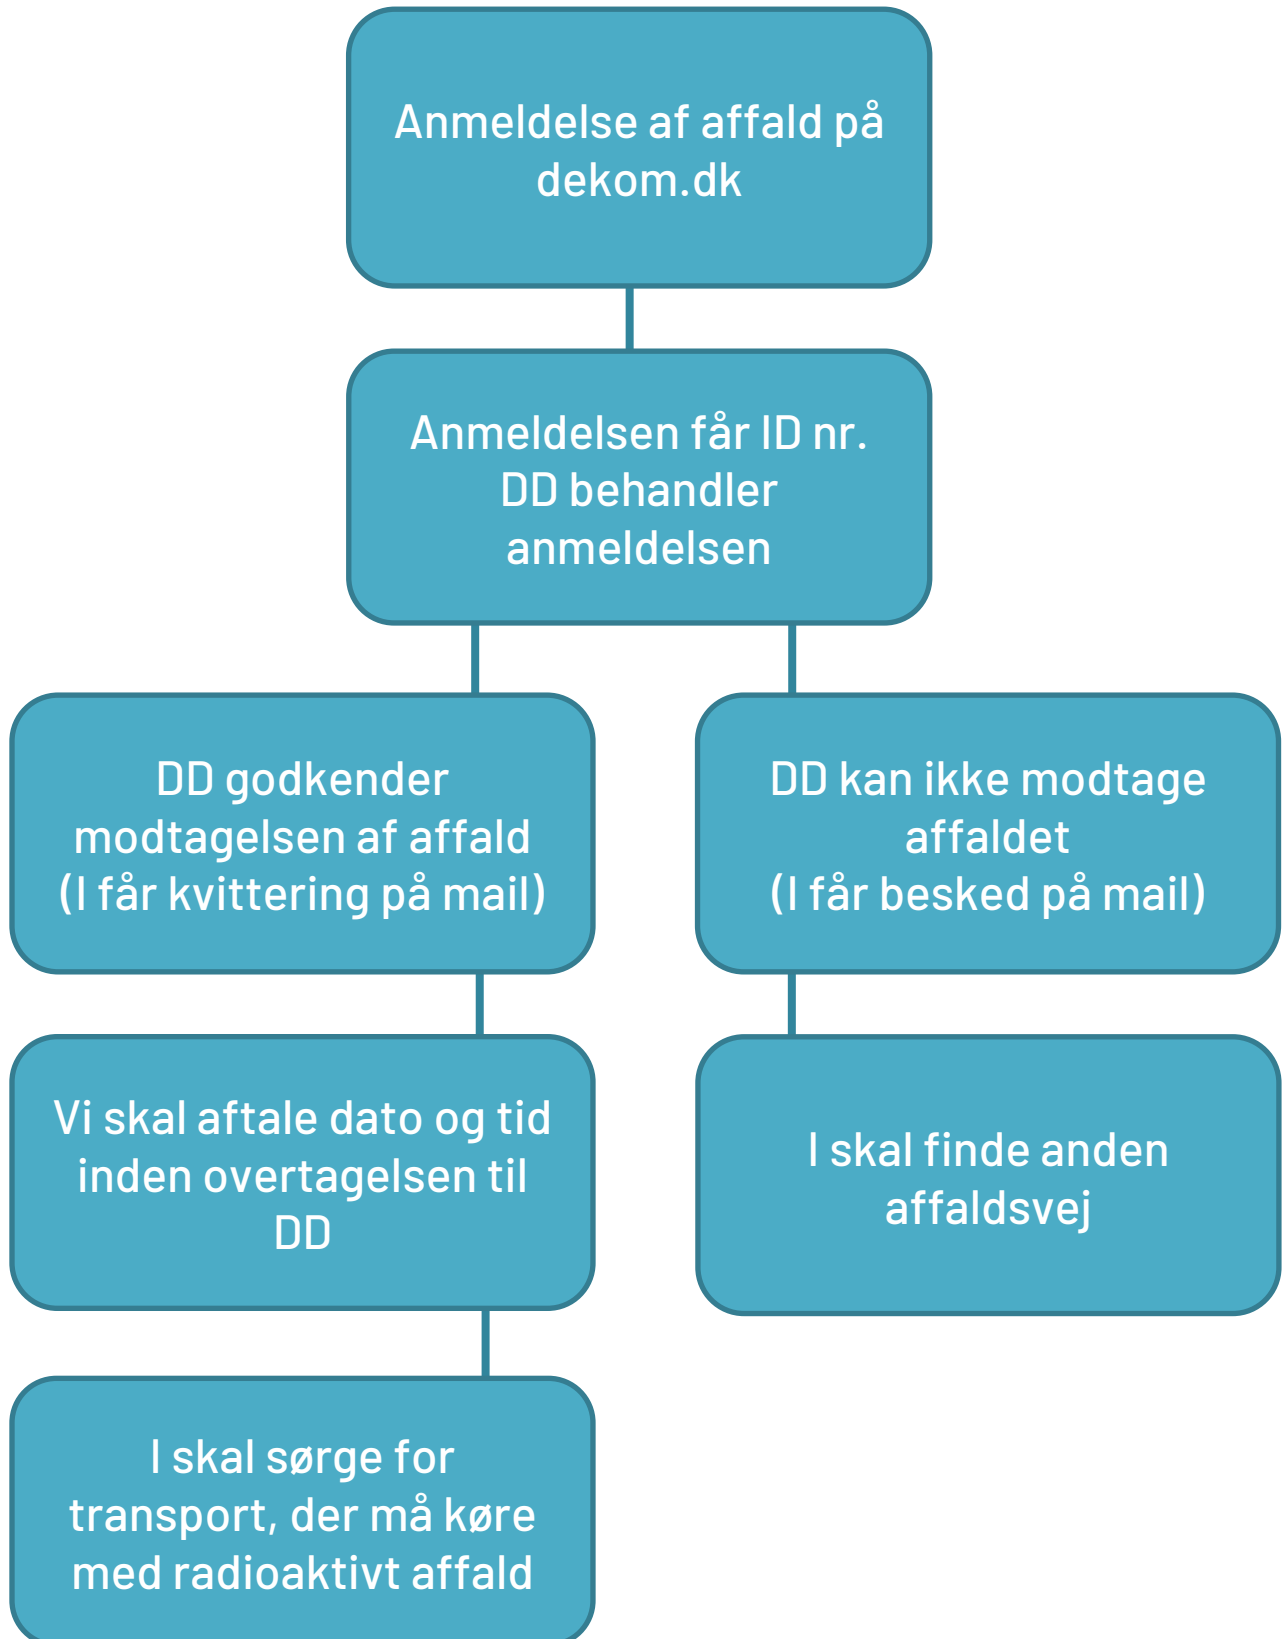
Anmeldelse af affald på dekom.dk

Anmeldelsen får ID nr.
DD behandler anmeldelsen

DD godkender modtagelsen af affald
(I får kvittering på mail)

DD kan ikke modtage affaldet
(I får besked på mail)

Vi skal aftale dato og tid inden overtagelsen til DD

I skal finde anden affaldsvej

I skal sørge for transport, der må køre med radioaktivt affald